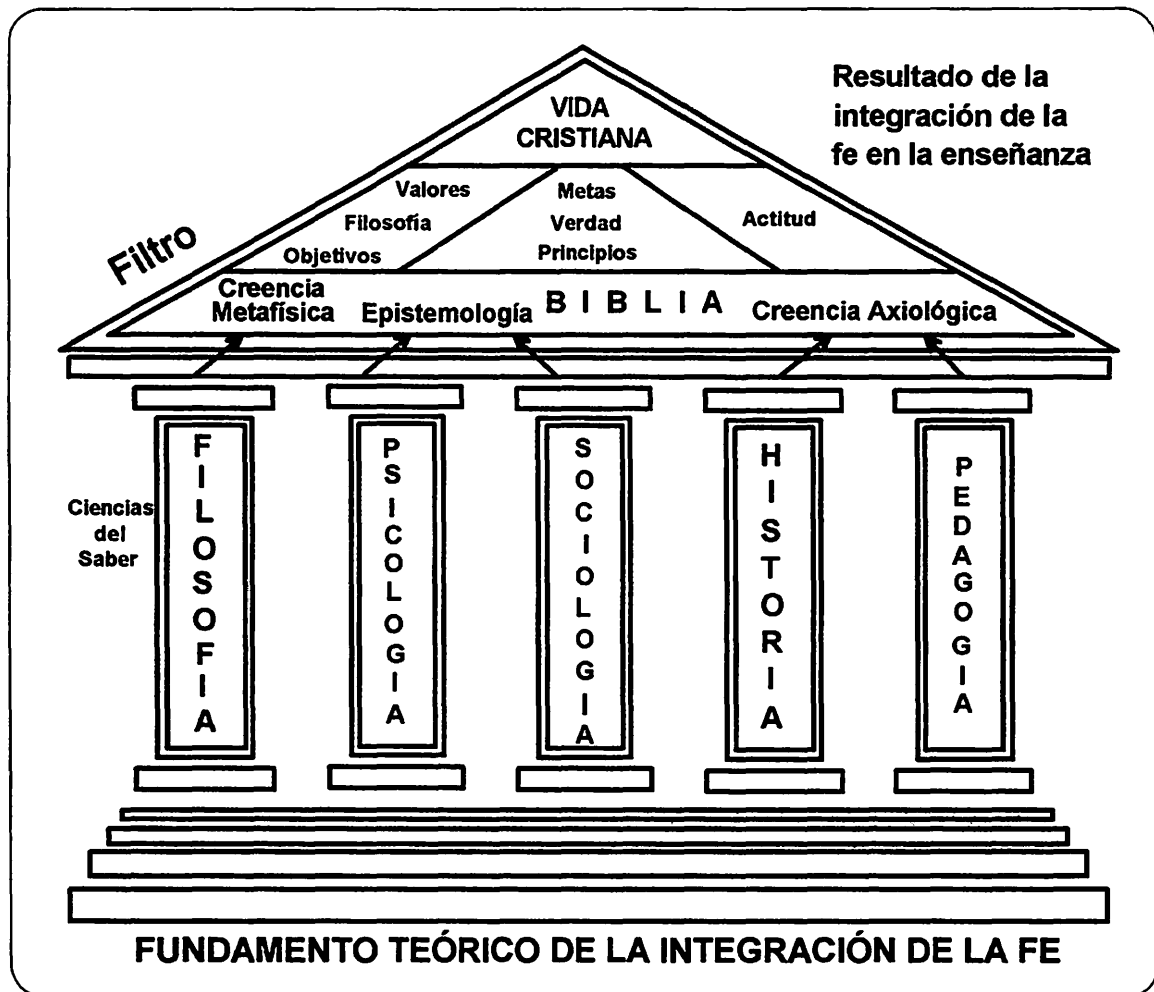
Resultado de la integración de la fe en la enseñanza

VIDA CRISTIANA

Valores
Filosofía
Objetivos

Metas
Verdad
Principios

Actitud

Filtro

Creencia Metafísica

Epistemología

B I B L I A

Creencia Axiológica

Ciencias del Saber

FILOSOFIA

PSICOLOGIA

SOCIOLOGIA

HISTORIA

PEDAGOGIA

FUNDAMENTO TEÓRICO DE LA INTEGRACIÓN DE LA FE